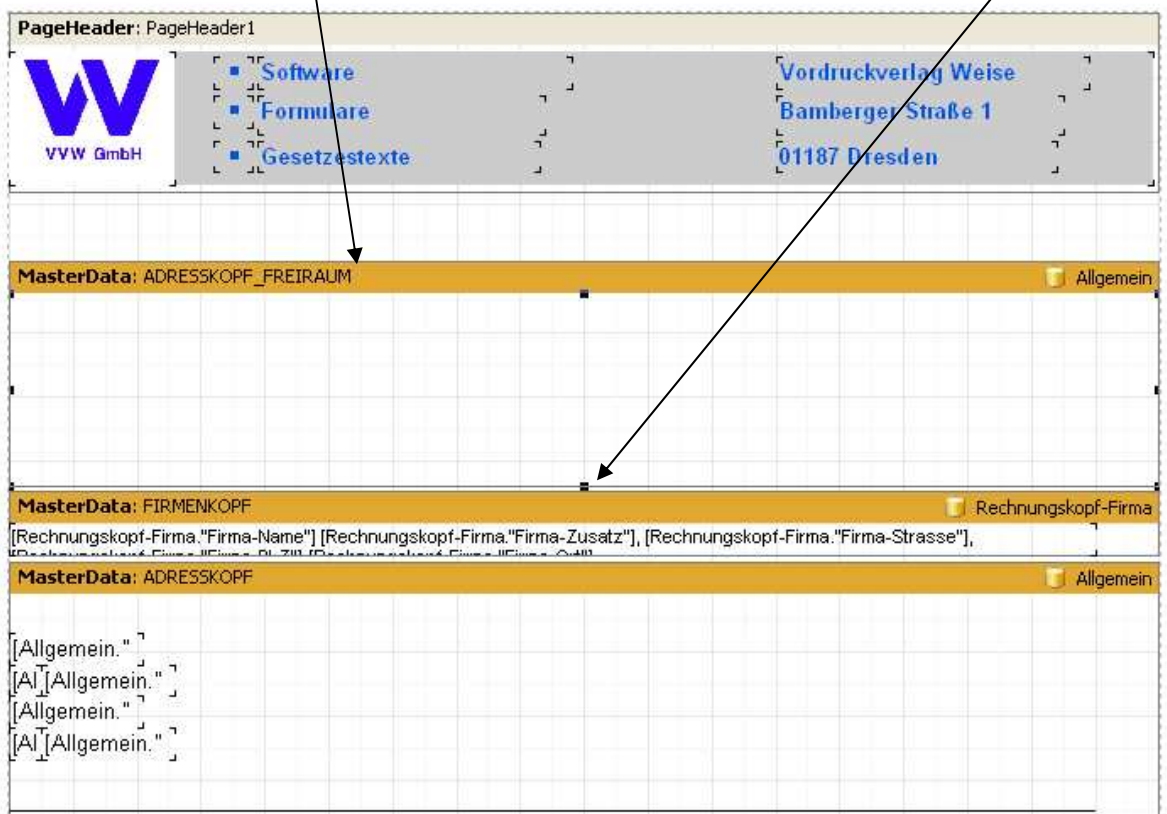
PageHeader: PageHeader1

VVW GmbH

■ Software
■ Formulare
■ Gesetzestexte

Vordruckverlag Weise
Bamberger Straße 1
01187 Dresden

MasterData: ADRESSKOPF_FREIRAUM
Allgemein

MasterData: FIRMENKOPF
Rechnungskopf-Firma

[Rechnungskopf-Firma."Firma-Name"] [Rechnungskopf-Firma."Firma-Zusatz"], [Rechnungskopf-Firma."Firma-Strasse"], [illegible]

MasterData: ADRESSKOPF
Allgemein

[Allgemein."
[Al [Allgemein."
[Allgemein."
[Al [Allgemein."